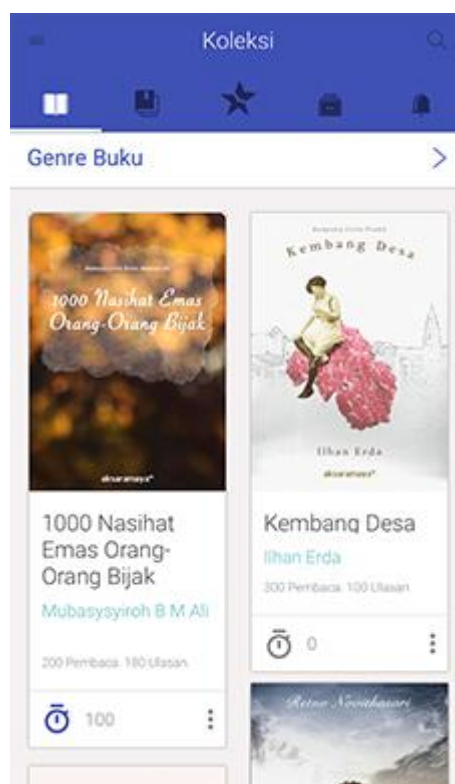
Koleksi

Genre Buku

1000 Nasihat Emas Orang-Orang Bijak

akuaramaya

1000 Nasihat Emas Orang-Orang Bijak

Mubasysyiroh B M Ali

200 Pembaca 180 Ulasan

100

Kembang Desa

Ilhan Erda

akuaramaya

Kembang Desa

Ilhan Erda

300 Pembaca 100 Ulasan

0

Retno Novitasari